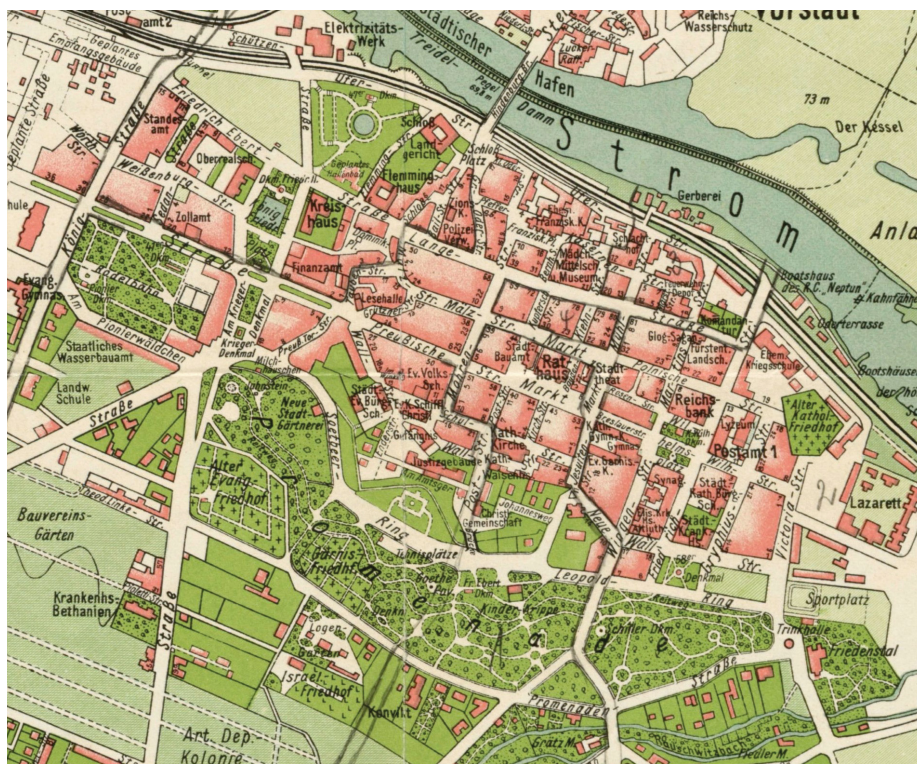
amt2
Elektrizitäts-Werk
Städtischer
Reichs-Wasserschutz
Vorstadt
geplantes Empfangsgebäude
Schützen
Treidel
Hafen
Zucker Raff.
73 m
Der Kessel
geplante Straße
Straße
Friedrich Ebert
Standes amt
Ufer-
Str.
Schloß
Land gericht
Damm
Strom
Weißenburg-Str.
Oberrealsch.
Flemming-haus
Schloß Platz
Gerberei
Sedan
Zollamt
Kreis haus
Polizei
Franzsk. K.
Anla
König
Straße
Lange-
Mädch. Mittelsch. Museum
Schach
Evang. Gymnas.
Finanzamt
Lesehalle
Str. Malz
Bootshaus des R.C. „Neptun"
Kahnfahrt
Uferterrasse
Am Krieger Denkmal
Freußische
Stadt Bauamt
Rat haus
Markt
Glog. Sch.
Fürstent. Landsch.
Kommandantur
Staatliches Wasserbauamt
Pionierwäldchen
Krieger Denkmal
Ev. Volks Sch.
Stadt theat.
Elem. Kriegsschule
Bootshäuser
Landw. Schule
Straße
Johnstein
Neue Stadt Gärtnerei
Stadt Ev. Bürger Sch.
Markt
Reichs bank
Alter Kathol. Friedhof
Alter Evang. Friedhof
Gefängnis
Justizgebäude
Kath. Kirche
Waisenh.
Lyzeum
Postamt 1
Lazarett
Bauvereins-Gärten
Ring
Christ. Gemeinschaft
Johanneswg
Synag.
Stadt Kath. Bürg. Sch.
Victoria-Str.
Gärtnerei Friedhf.
Tennisplätze
Leopold
Str.
Denkmal
Krankenhs.-Bethanien
Straße
Goethe Pal.
Kinder Krippe
Ring
Sportplatz
Promenade
Schiller Dkm.
Trinkhalle
Friedenstal
Logen Garten
Israel. Friedhof
Konvikt
Promenaden
Straße
Art. Dep. Kolonie
Grätz M.
Neuer M.